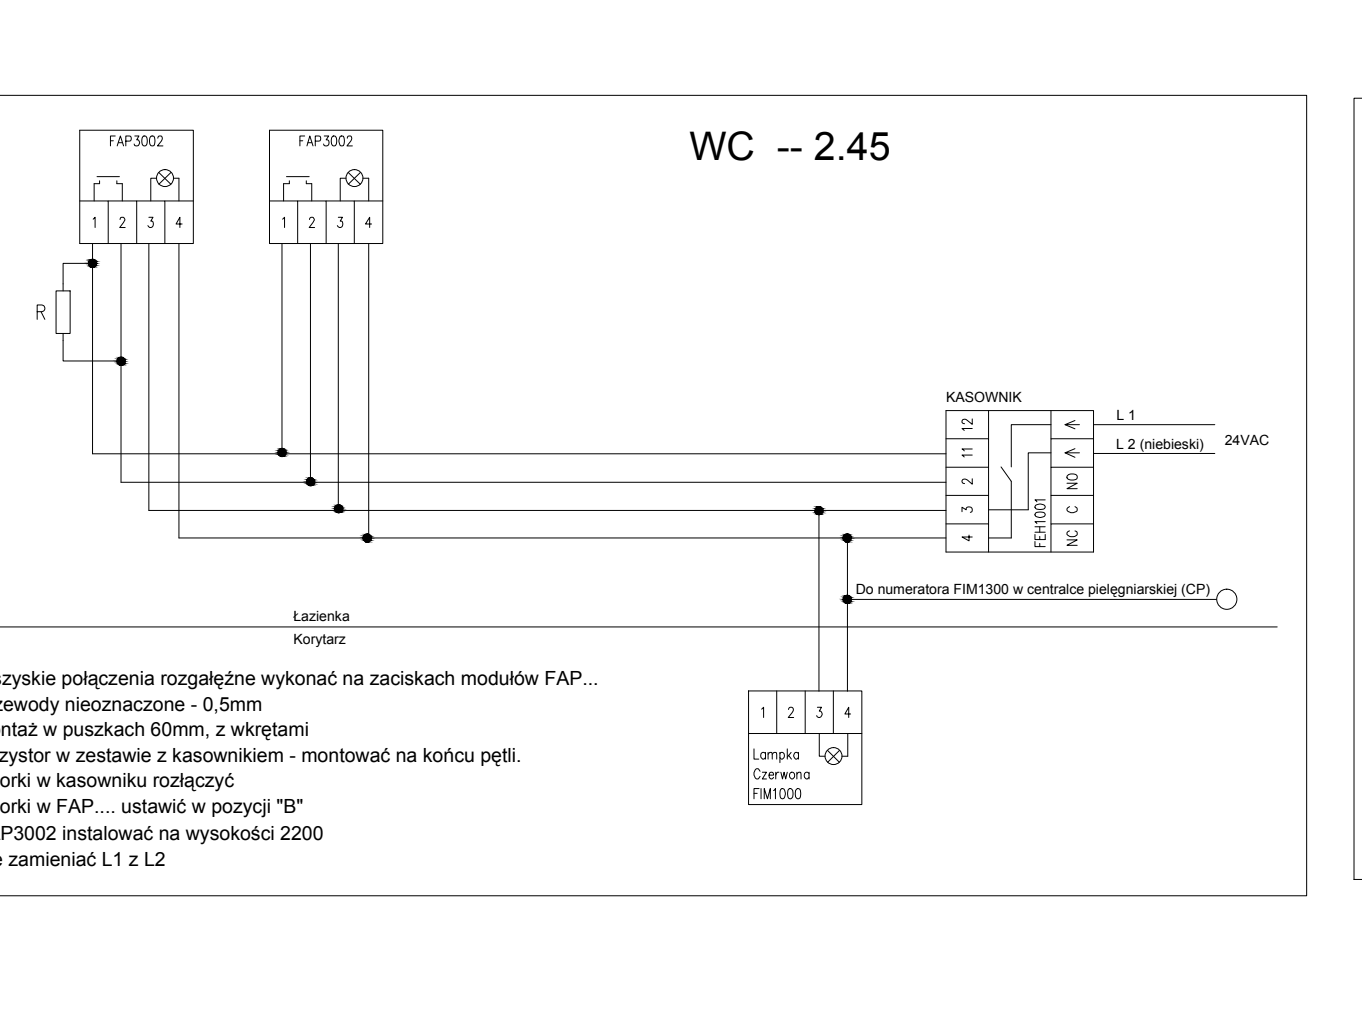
FAP3002

1 2 3 4

FAP3002

1 2 3 4

WC -- 2.45

R

KASOWNIK

12
11
2
3
4

FEH1001

NO
C
NC

L 1

L 2 (niebieski)

24VAC

Do numeratora FIM1300 w centralce pielęgniarskiej (CP)

Łazienka

Korytarz

szyskie połączenia rozgałęźne wykonać na zaciskach modułów FAP...
zewody nieoznaczone - 0,5mm
ntaż w puszkach 60mm, z wkrętami
zystor w zestawie z kasownikiem - montować na końcu pętli.
orki w kasowniku rozłączyć
orki w FAP.... ustawić w pozycji "B"
P3002 instalować na wysokości 2200
e zamieniać L1 z L2

1 2 3 4

Lampka
Czerwona
FIM1000